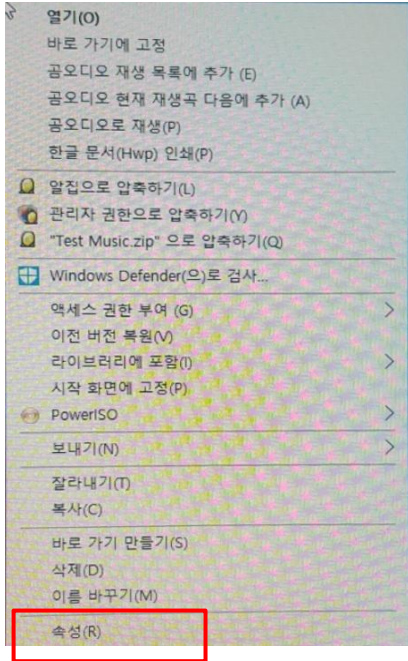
열기(O)
바로 가기에 고정
곰오디오 재생 목록에 추가 (E)
곰오디오 현재 재생곡 다음에 추가 (A)
곰오디오로 재생(P)
한글 문서(Hwp) 인쇄(P)
알집으로 압축하기(L)
관리자 권한으로 압축하기(Y)
"Test Music.zip" 으로 압축하기(Q)
Windows Defender(으)로 검사...
액세스 권한 부여 (G)
이전 버전 복원(V)
라이브러리에 포함(I)
시작 화면에 고정(P)
PowerISO
보내기(N)
잘라내기(T)
복사(C)
바로 가기 만들기(S)
삭제(D)
이름 바꾸기(M)
속성(R)